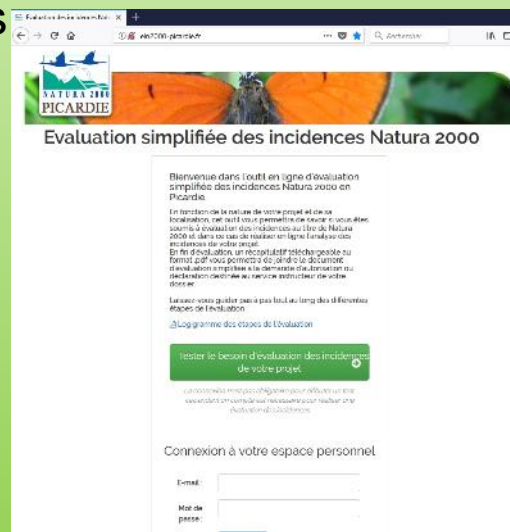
Evaluation des incidences Nat ×

n2000-picardie.fr

Rechercher

NATURA 2000
PICARDIE

Evaluation simplifiée des incidences Natura 2000

Bienvenue dans l'outil en ligne d'évaluation simplifiée des incidences Natura 2000 en Picardie.

En fonction de la nature de votre projet et de sa localisation, cet outil vous permettra de savoir si vous êtes soumis à évaluation des incidences au titre de Natura 2000 et dans ce cas de réaliser en ligne l'analyse des incidences de votre projet.
En fin d'évaluation, un récapitulatif téléchargeable au format pdf vous permettra de joindre le document d'évaluation simplifiée à la demande d'autorisation ou déclaration destinée au service instructeur de votre dossier.

Laissez-vous guider pas à pas tout au long des différentes étapes de l'évaluation.

Logigramme des étapes de l'évaluation

Tester le besoin d'évaluation des incidences de votre projet

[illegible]

Connexion à votre espace personnel

E-mail :

Mot de passe :